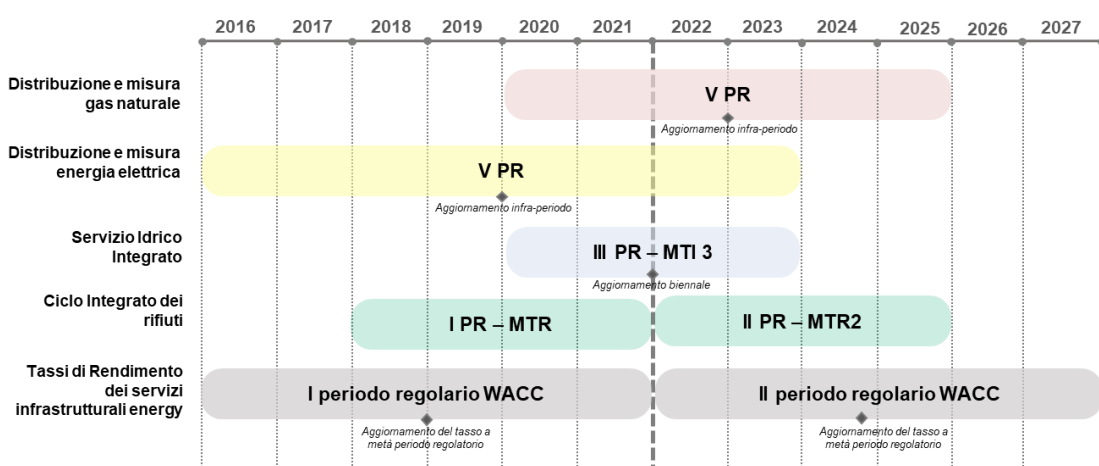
2016 2017 2018 2019 2020 2021 2022 2023 2024 2025 2026 2027

Distribuzione e misura gas naturale

V PR

Aggiornamento infra-periodo

Distribuzione e misura energia elettrica

V PR

Aggiornamento infra-periodo

Servizio Idrico Integrato

III PR – MTI 3

Aggiornamento biennale

Ciclo Integrato dei rifiuti

I PR – MTR

II PR – MTR2

Tassi di Rendimento dei servizi infrastrutturali energy

I periodo regolario WACC

Aggiornamento del tasso a metà periodo regolatorio

II periodo regolario WACC

Aggiornamento del tasso a metà periodo regolatorio